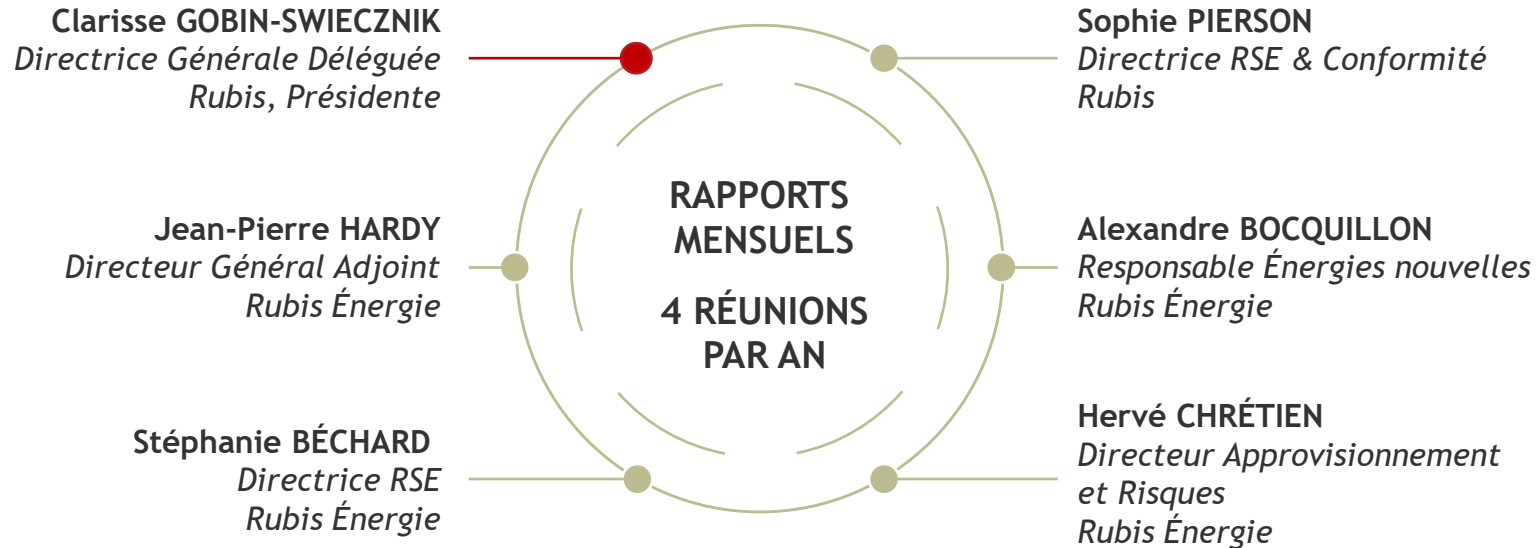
Clarisse GOBIN-SWIECZNIK
Directrice Générale Déléguée
Rubis, Présidente

Sophie PIERSON
Directrice RSE & Conformité
Rubis

Jean-Pierre HARDY
Directeur Général Adjoint
Rubis Énergie

RAPPORTS
MENSUELS

4 RÉUNIONS
PAR AN

Alexandre BOCQUILLON
Responsable Énergies nouvelles
Rubis Énergie

Stéphanie BÉCHARD
Directrice RSE
Rubis Énergie

Hervé CHRÉTIEN
Directeur Approvisionnement
et Risques
Rubis Énergie